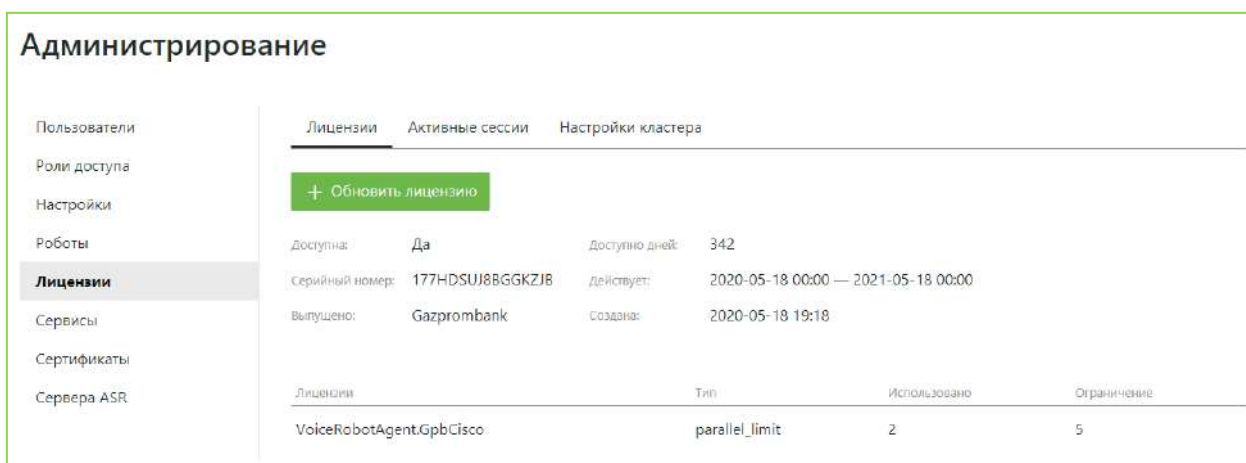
Администрирование

Пользователи
Роли доступа
Настройки
Роботы
Лицензии
Сервисы
Сертификаты
Сервера ASR

Лицензии Активные сессии Настройки кластера

+ Обновить лицензию

Доступна: Да
Доступно дней: 342
Серийный номер: 177HDSUJ8BGGKZJB
Действует: 2020-05-18 00:00 — 2021-05-18 00:00
Выпущено: Gazprombank
Создана: 2020-05-18 19:18

| Лицензии | Тип | Использовано | Ограничение |
|---|---|---|---|
| VoiceRobotAgent.GpbCisco | parallel_limit | 2 | 5 |